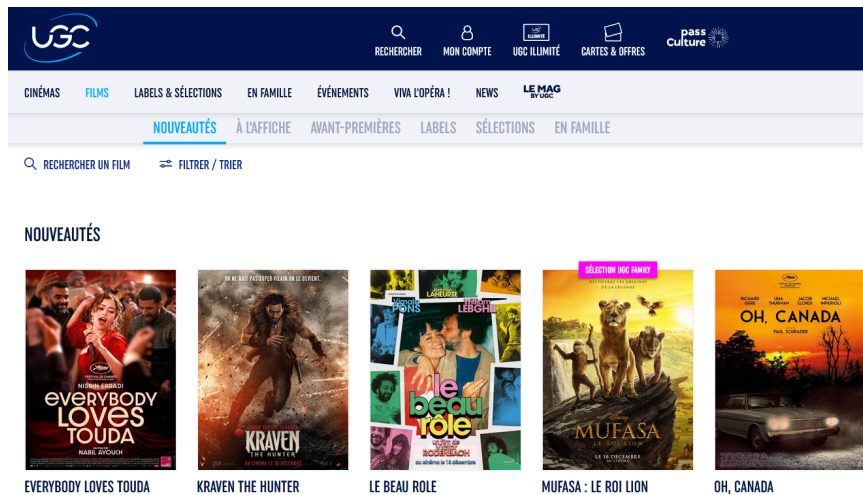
UGC

RECHERCHER
MON COMPTE
UGC ILLIMITÉ
CARTES & OFFRES
pass Culture

CINÉMAS
FILMS
LABELS & SÉLECTIONS
EN FAMILLE
ÉVÉNEMENTS
VIVA L'OPÉRA !
NEWS
LE MAG BY UGC

NOUVEAUTÉS
À L'AFFICHE
AVANT-PREMIÈRES
LABELS
SÉLECTIONS
EN FAMILLE

RECHERCHER UN FILM
FILTRER / TRIER

NOUVEAUTÉS

NISRIN ERRADI
EVERYBODY LOVES TOUDA
NABIL AYOUCH

ON NE NAÎT PAS SUPER VILAIN ON LE DEVIENT.
KRAVEN THE HUNTER
AU CINÉMA LE 18 DÉCEMBRE

PONS
LAHEURTE
LEBGHIL
le beau rôle
un film de VICTOR RODENBACH
au cinéma le 18 décembre

SÉLECTION UGC FAMILY
MUFASA
LE ROI LION
LE 18 DÉCEMBRE

RICHARD GERE
UMA THURMAN
JACOB ELORDI
MICHAEL IMPERIOLI
OH, CANADA
PAUL SCHRADER

EVERYBODY LOVES TOUDA
KRAVEN THE HUNTER
LE BEAU ROLE
MUFASA : LE ROI LION
OH, CANADA